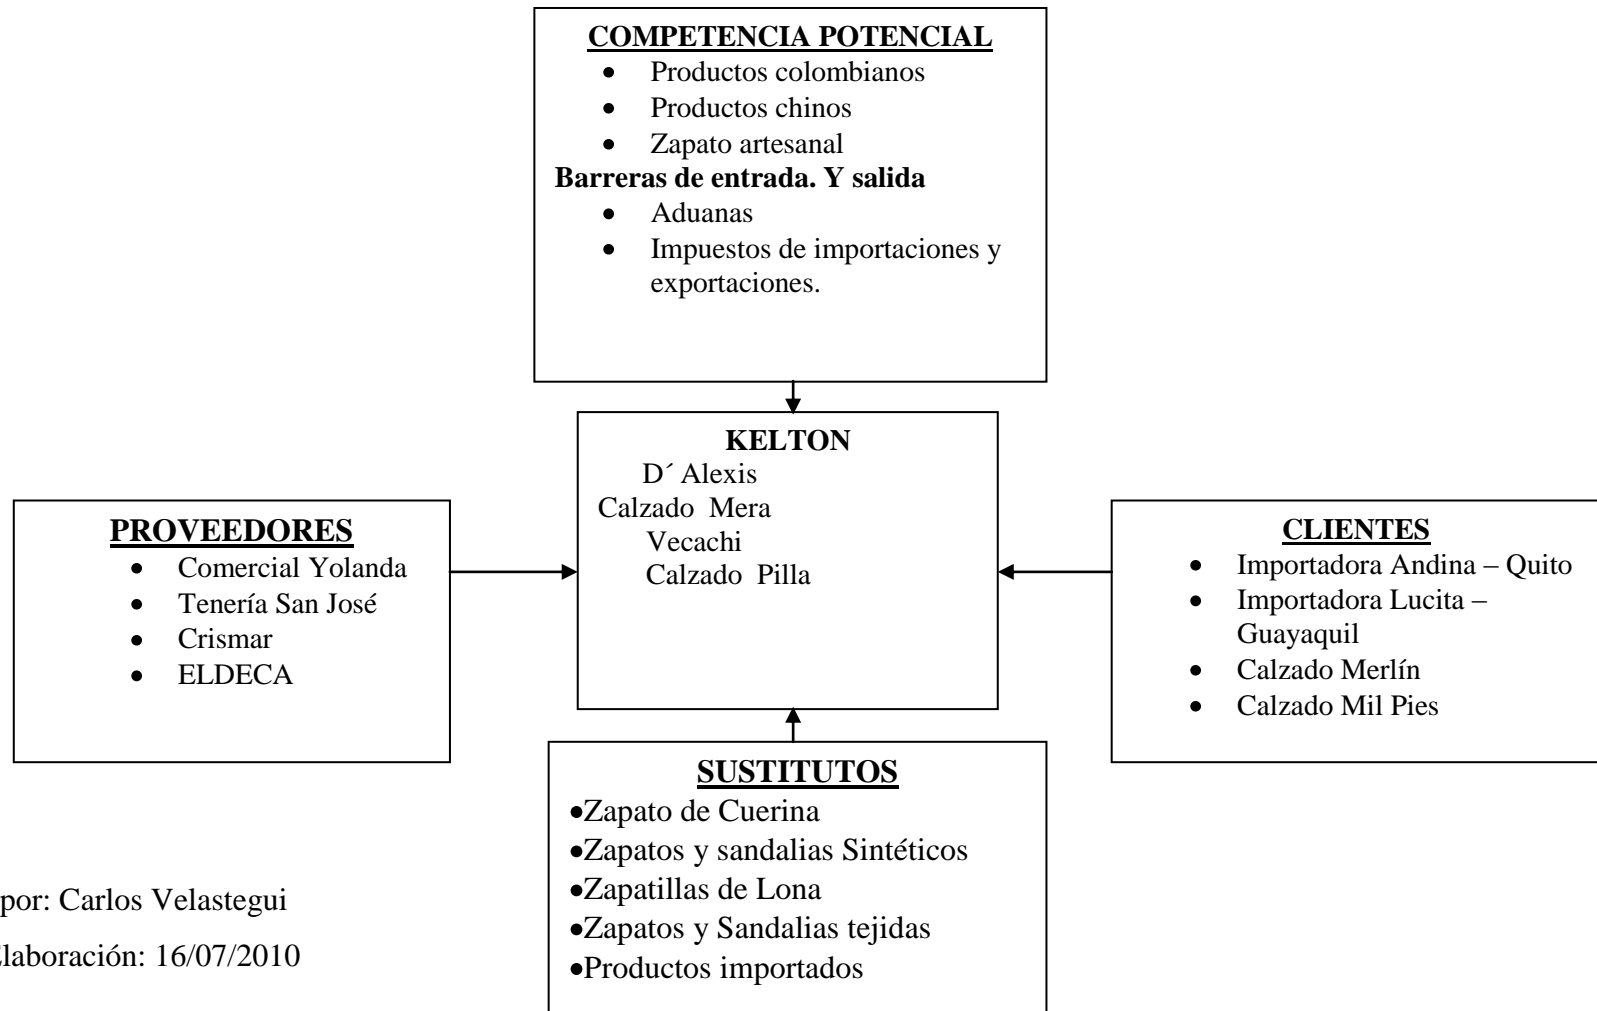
COMPETENCIA POTENCIAL
- Productos colombianos
- Productos chinos
- Zapato artesanal

Barreras de entrada. Y salida
- Aduanas
- Impuestos de importaciones y exportaciones.

KELTON
D´Alexis
Calzado Mera
Vecachi
Calzado Pilla

PROVEEDORES
- Comercial Yolanda
- Tenería San José
- Crismar
- ELDECA

CLIENTES
- Importadora Andina – Quito
- Importadora Lucita – Guayaquil
- Calzado Merlín
- Calzado Mil Pies

SUSTITUTOS
- Zapato de Cuerina
- Zapatos y sandalias Sintéticos
- Zapatillas de Lona
- Zapatos y Sandalias tejidas
- Productos importados

por: Carlos Velastegui
laboración: 16/07/2010